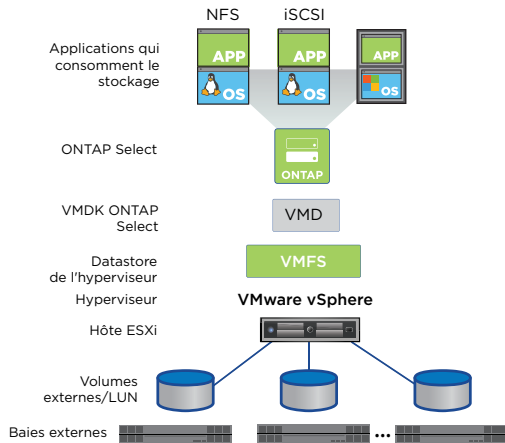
NFS
iSCSI

Applications qui consomment le stockage

APP
OS
APP
OS
APP
OS

ONTAP Select

ONTAP

VMDK ONTAP Select

VMD

Datastore de l'hyperviseur

VMFS

Hyperviseur

VMware vSphere

Hôte ESXi

Volumes externes/LUN

Baies externes

...